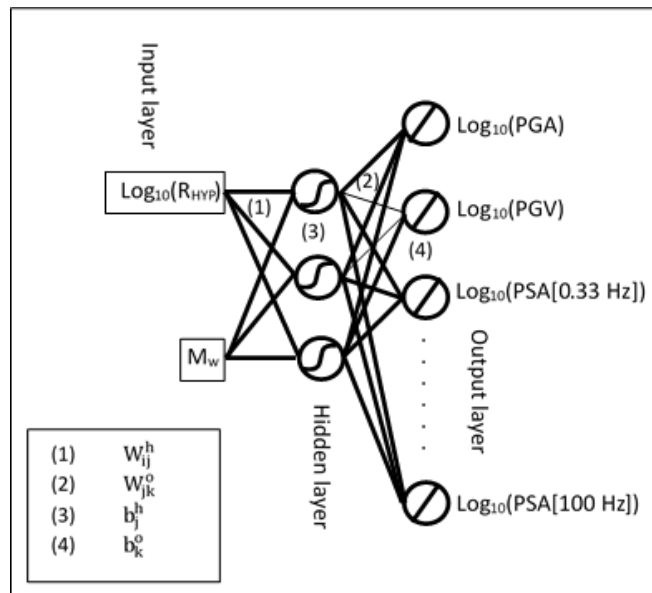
Input layer

$Log_{10}(R_{HYP})$

$M_w$

(1)

(2)

(3)

(4)

Hidden layer

$Log_{10}(PGA)$

$Log_{10}(PGV)$

$Log_{10}(PSA[0.33 Hz])$

$Log_{10}(PSA[100 Hz])$

Output layer

(1) $W_{ij}^{h}$
(2) $W_{jk}^{o}$
(3) $b_{j}^{h}$
(4) $b_{k}^{o}$